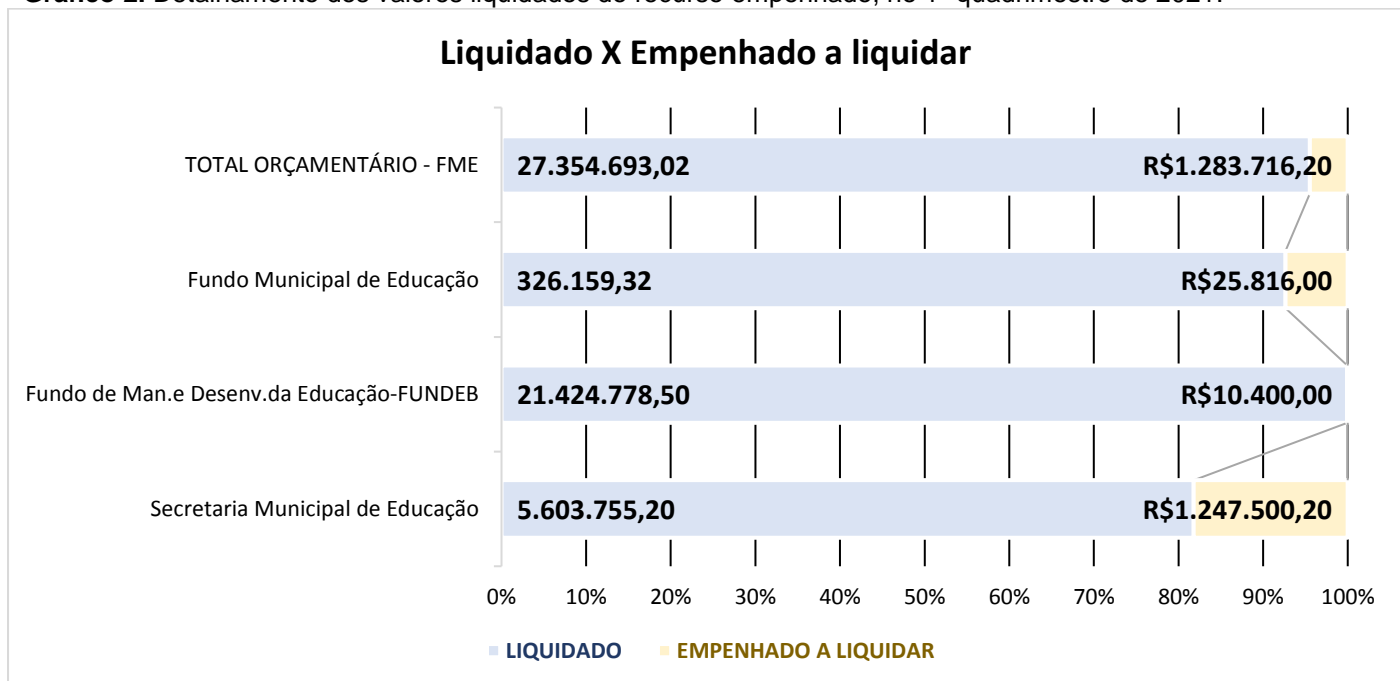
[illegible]

Liquidado X Empenhado a liquidar

TOTAL ORÇAMENTÁRIO - FME 27.354.693,02 R$1.283.716,20

Fundo Municipal de Educação 326.159,32 R$25.816,00

Fundo de Man.e Desenv.da Educação-FUNDEB 21.424.778,50 R$10.400,00

Secretaria Municipal de Educação 5.603.755,20 R$1.247.500,20

0% 10% 20% 30% 40% 50% 60% 70% 80% 90% 100%

LIQUIDADO EMPENHADO A LIQUIDAR